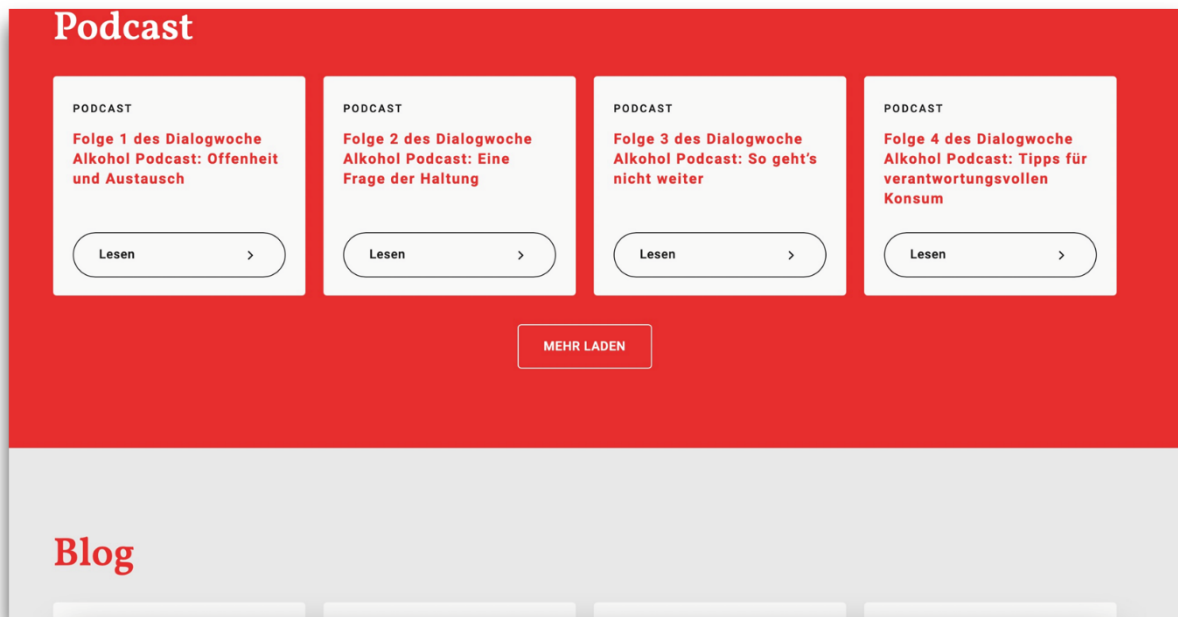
Podcast

PODCAST
Folge 1 des Dialogwoche Alkohol Podcast: Offenheit und Austausch
Lesen >

PODCAST
Folge 2 des Dialogwoche Alkohol Podcast: Eine Frage der Haltung
Lesen >

PODCAST
Folge 3 des Dialogwoche Alkohol Podcast: So geht's nicht weiter
Lesen >

PODCAST
Folge 4 des Dialogwoche Alkohol Podcast: Tipps für verantwortungsvollen Konsum
Lesen >

MEHR LADEN

Blog